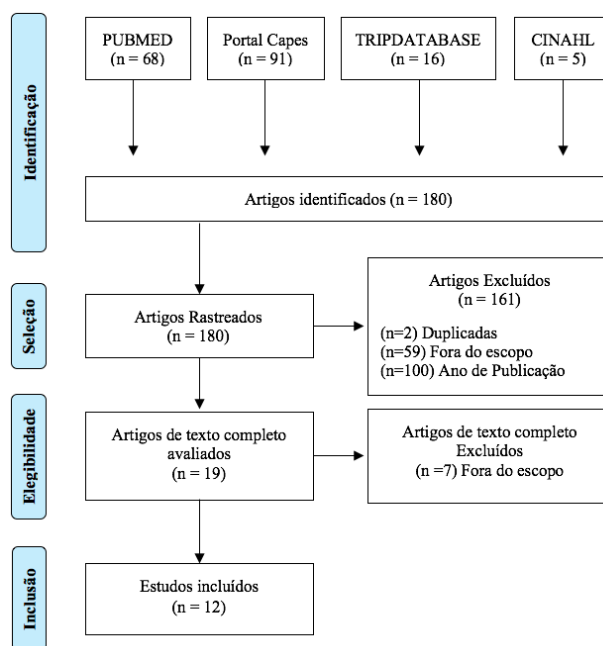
Identificação

PUBMED
(n = 68)

Portal Capes
(n = 91)

TRIPDATABASE
(n = 16)

CINAHL
(n = 5)

Artigos identificados (n = 180)

Seleção

Artigos Rastreados
(n = 180)

Artigos Excluídos
(n = 161)

(n=2) Duplicadas
(n=59) Fora do escopo
(n=100) Ano de Publicação

Elegibilidade

Artigos de texto completo avaliados
(n = 19)

Artigos de texto completo Excluídos
(n =7) Fora do escopo

Inclusão

Estudos incluídos
(n = 12)